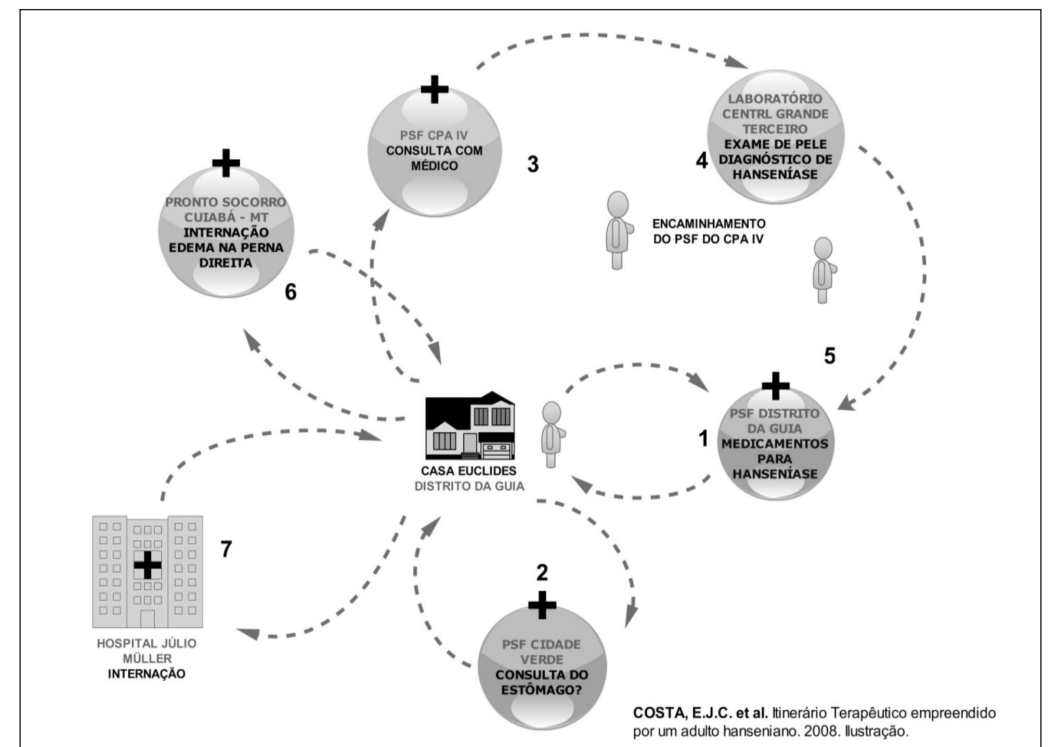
PSF CPA IV
CONSULTA COM MÉDICO

3

LABORATÓRIO CENTRL GRANDE TERCEIRO
EXAME DE PELE DIAGNÓSTICO DE HANSENÍASE

4

PRONTO SOCORRO CUIABÁ - MT
INTERNAÇÃO EDEMA NA PERNA DIREITA

6

ENCAMINHAMENTO DO PSF DO CPA IV

5

PSF DISTRITO DA GUIA
MEDICAMENTOS PARA HANSENÍASE

1

CASA EUCLIDES
DISTRITO DA GUIA

7

HOSPITAL JÚLIO MÜLLER
INTERNAÇÃO

2

PSF CIDADE VERDE
CONSULTA DO ESTÔMAGO?

COSTA, E.J.C. et al. Itinerário Terapêutico empreendido por um adulto hanseniano. 2008. Ilustração.